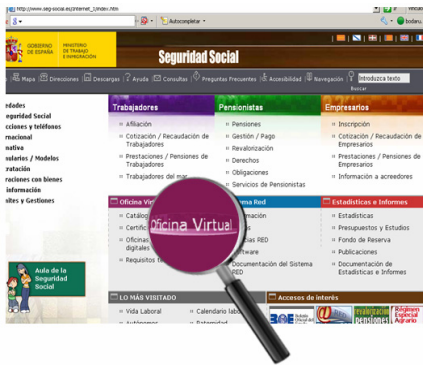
http://www.seg-social.es/Internet_1/index.htm

Autocompletar

Vincul

bodeu

GOBIERNO DE ESPAÑA

MINISTERIO DE TRABAJO E INMIGRACIÓN

Seguridad Social

Mapa | Direcciones | Descargas | Ayuda | Consultas | Preguntas Frecuentes | Accesibilidad | Navegación

Introduzca texto

Buscar

edades
guridad Social
cciones y teléfonos
rnacional
mativa
ularios / Modelos
tratación
raciones con bienes
información
ites y Gestiones

Aula de la Seguridad Social

Trabajadores
Afiliación
Cotización / Recaudación de Trabajadores
Prestaciones / Pensiones de Trabajadores
Trabajadores del mar

Pensionistas
Pensiones
Gestión / Pago
Revalorización
Derechos
Obligaciones
Servicios de Pensionistas

Empresarios
Inscripción
Cotización / Recaudación de Empresarios
Prestaciones / Pensiones de Empresarios
Información a acreedores

Oficina Vir
Catálog
Certific
Oficinas digitales
Requisitos té

Oficina Virtual

ma Red
mación
s
ias RED
ware
Documentación del Sistema RED

Estadísticas e Informes
Estadísticas
Presupuestos y Estudios
Fondo de Reserva
Publicaciones
Documentación de Estadísticas e Informes

LO MÁS VISITADO
Vida Laboral
Autónomos
Calendario labo
Paternidad

Accesos de interés
BOE
Boletín Oficial del
Revalorización pensiones
Régimen Especial Agrario